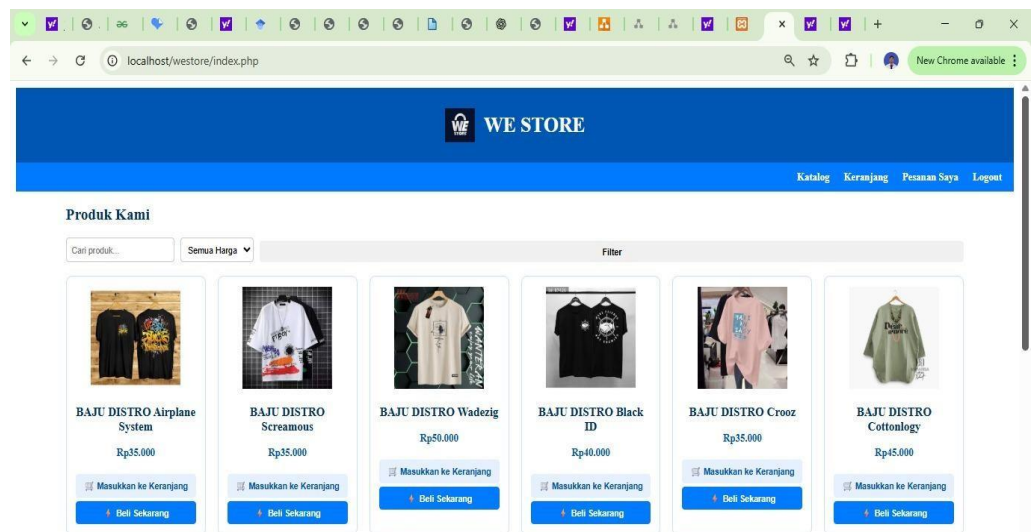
localhost/westore/index.php

New Chrome available

WE STORE

Katalog Keranjang Pesanan Saya Logout

Produk Kami

Cari produk...

Semua Harga

Filter

BAJU DISTRO Airplane System

Rp35.000

Masukkan ke Keranjang

Beli Sekarang

BAJU DISTRO Screamous

Rp35.000

Masukkan ke Keranjang

Beli Sekarang

BAJU DISTRO Wadezig

Rp50.000

Masukkan ke Keranjang

Beli Sekarang

BAJU DISTRO Black ID

Rp40.000

Masukkan ke Keranjang

Beli Sekarang

BAJU DISTRO Crooz

Rp35.000

Masukkan ke Keranjang

Beli Sekarang

BAJU DISTRO Cottonlogy

Rp45.000

Masukkan ke Keranjang

Beli Sekarang